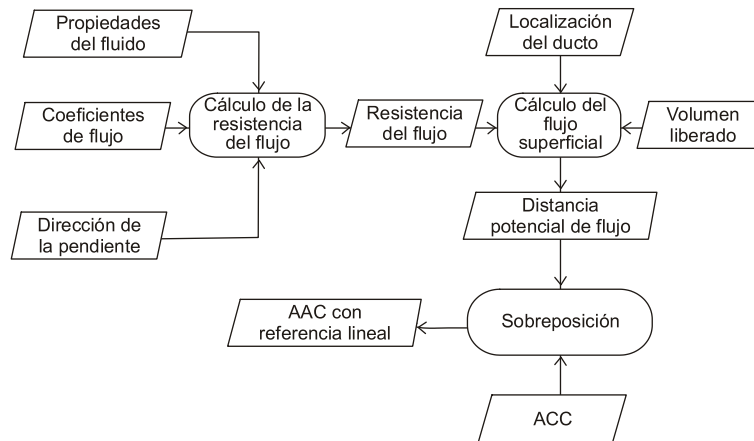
Propiedades del fluido

Coeficientes de flujo

Cálculo de la resistencia del flujo

Dirección de la pendiente

Resistencia del flujo

Localización del ducto

Cálculo del flujo superficial

Volumen liberado

Distancia potencial de flujo

AAC con referencia lineal

Sobreposición

ACC